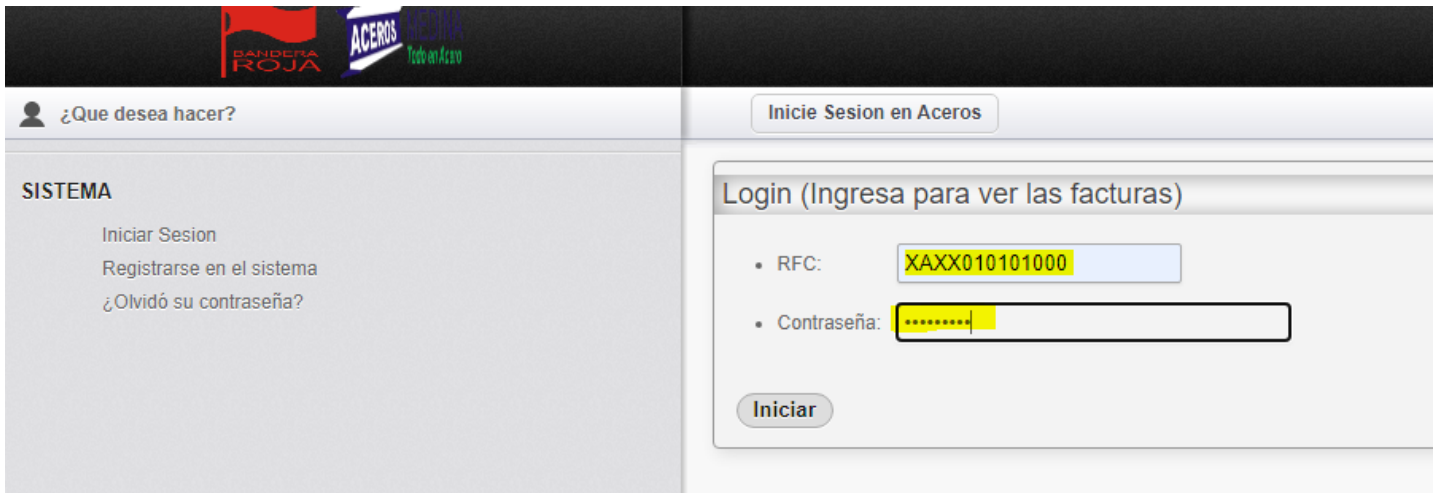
BANDERA ROJA

ACEROS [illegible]
Todo en Acero

¿Que desea hacer?

Inicie Sesion en Aceros

SISTEMA

Iniciar Sesion
Registrarse en el sistema
¿Olvidó su contraseña?

Login (Ingresa para ver las facturas)

• RFC: XAXX010101000

• Contraseña: •••••••••

Iniciar